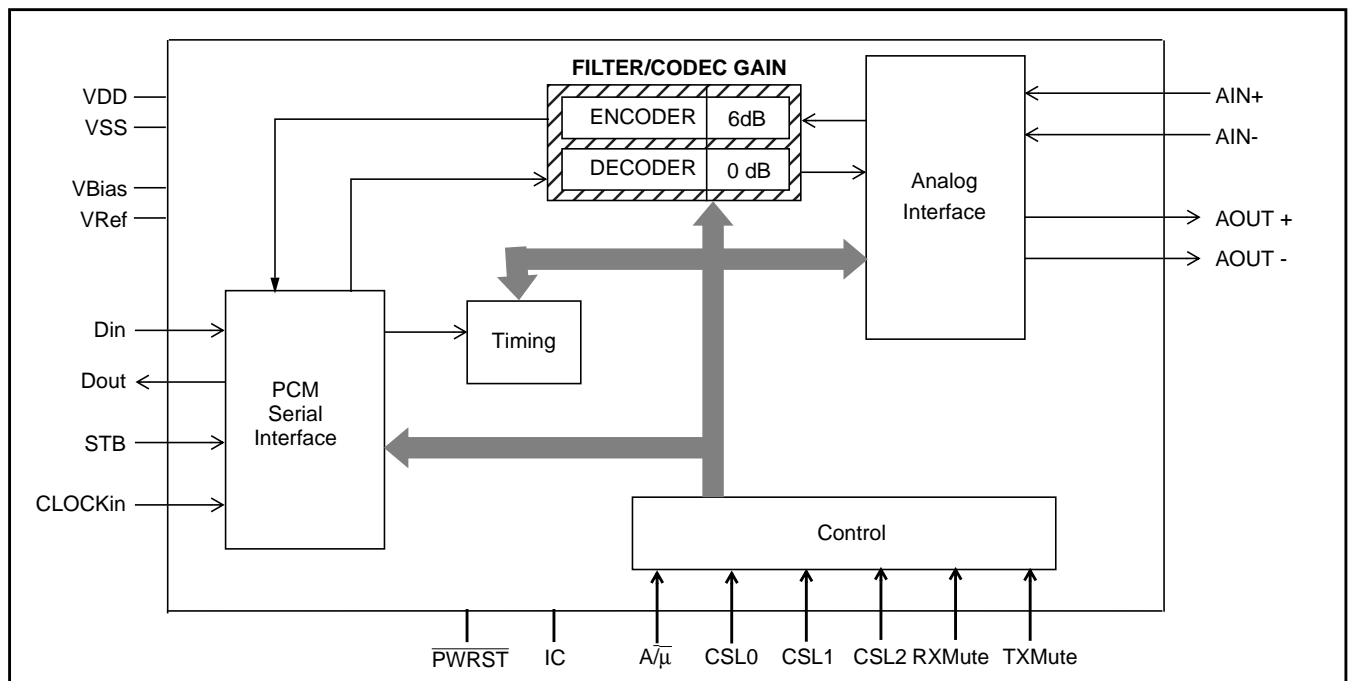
FILTER/CODEC GAIN

ENCODER 6dB

DECODER 0 dB

VDD

VSS

VBias

VRef

Analog Interface

AIN+

AIN-

AOUT +

AOUT -

Din

Dout

STB

CLOCKin

PCM Serial Interface

Timing

Control

$\overline{PWRST}$ IC $A/\overline{\mu}$ CSL0 CSL1 CSL2 RXMute TXMute